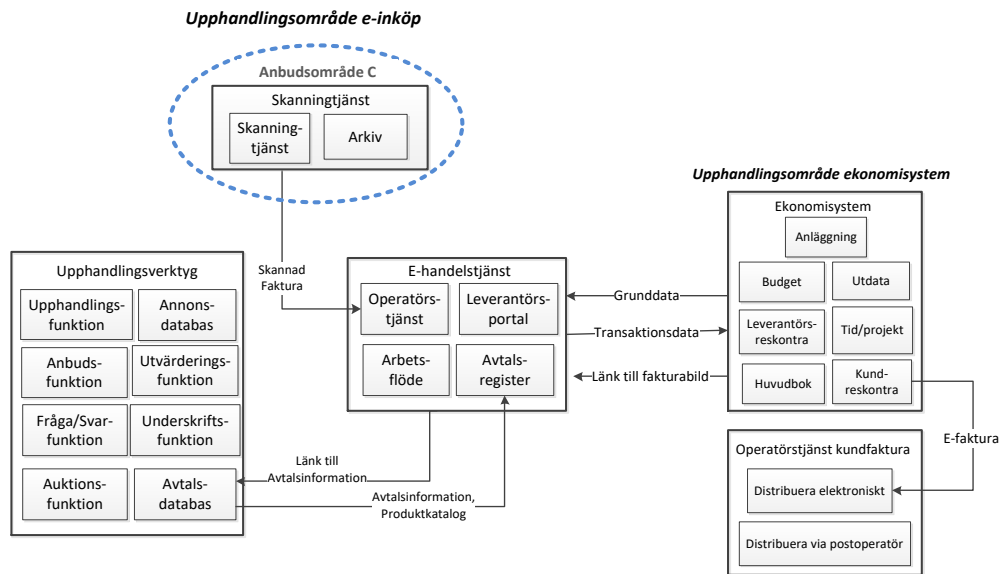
Upphandlingsområde e-inköp

Anbudsområde C

Skanningtjänst

Skanningtjänst

Arkiv

Upphandlingsområde ekonomisystem

Ekonomisystem

Anläggning

Budget

Utdata

Leverantörsreskontra

Tid/projekt

Huvudbok

Kundreskontra

Upphandlingsverktyg

Upphandlingsfunktion

Annonsdatabas

Anbudsfunktion

Utvärderingsfunktion

Fråga/Svar-funktion

Underskriftsfunktion

Auktionsfunktion

Avtalsdatabas

Skannad Faktura

E-handelstjänst

Operatörstjänst

Leverantörsportal

Arbetsflöde

Avtalsregister

Grunddata

Transaktionsdata

Länk till fakturabild

E-faktura

Operatörstjänst kundfaktura

Distribuera elektroniskt

Distribuera via postoperatör

Länk till Avtalsinformation

Avtalsinformation, Produktkatalog